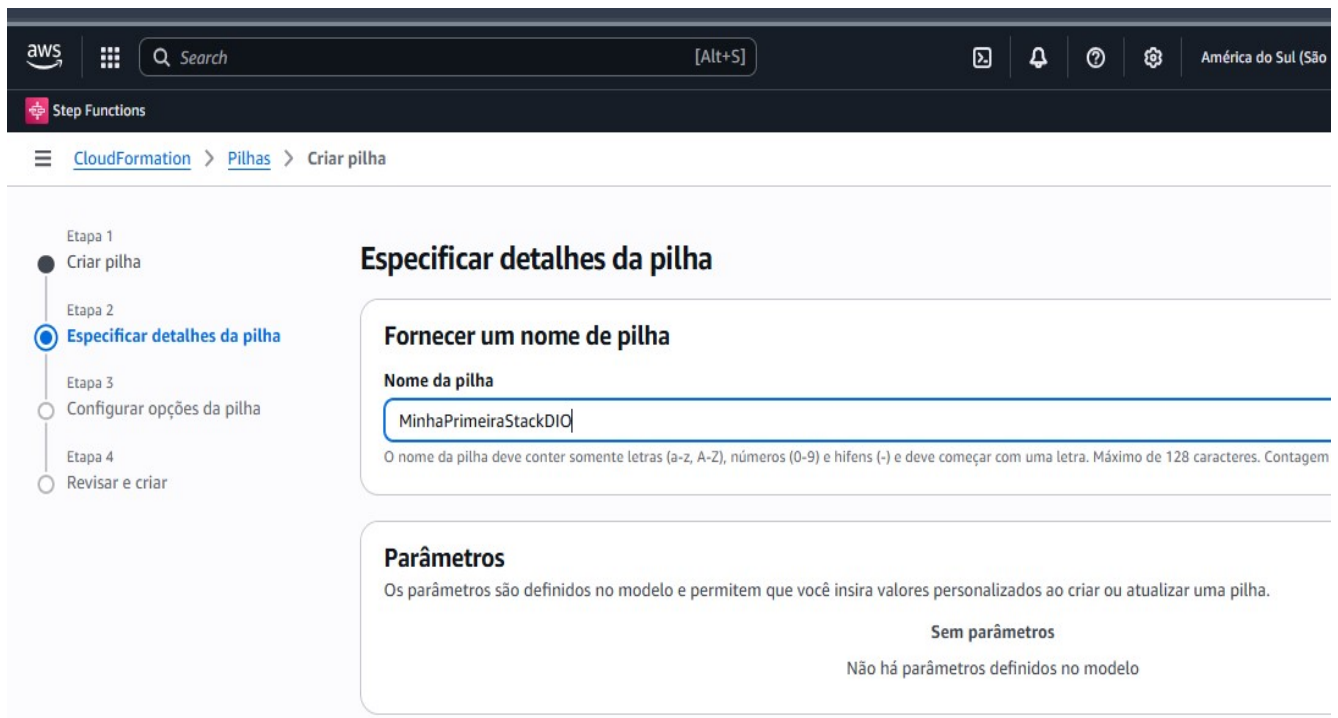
aws

Search [Alt+S]

América do Sul (São

Step Functions

CloudFormation > Pilhas > Criar pilha

Etapa 1
Criar pilha

Etapa 2
Especificar detalhes da pilha

Etapa 3
Configurar opções da pilha

Etapa 4
Revisar e criar

Especificar detalhes da pilha

Fornecer um nome de pilha

Nome da pilha

MinhaPrimeiraStackDIO

O nome da pilha deve conter somente letras (a-z, A-Z), números (0-9) e hifens (-) e deve começar com uma letra. Máximo de 128 caracteres. Contagem

Parâmetros

Os parâmetros são definidos no modelo e permitem que você insira valores personalizados ao criar ou atualizar uma pilha.

Sem parâmetros

Não há parâmetros definidos no modelo